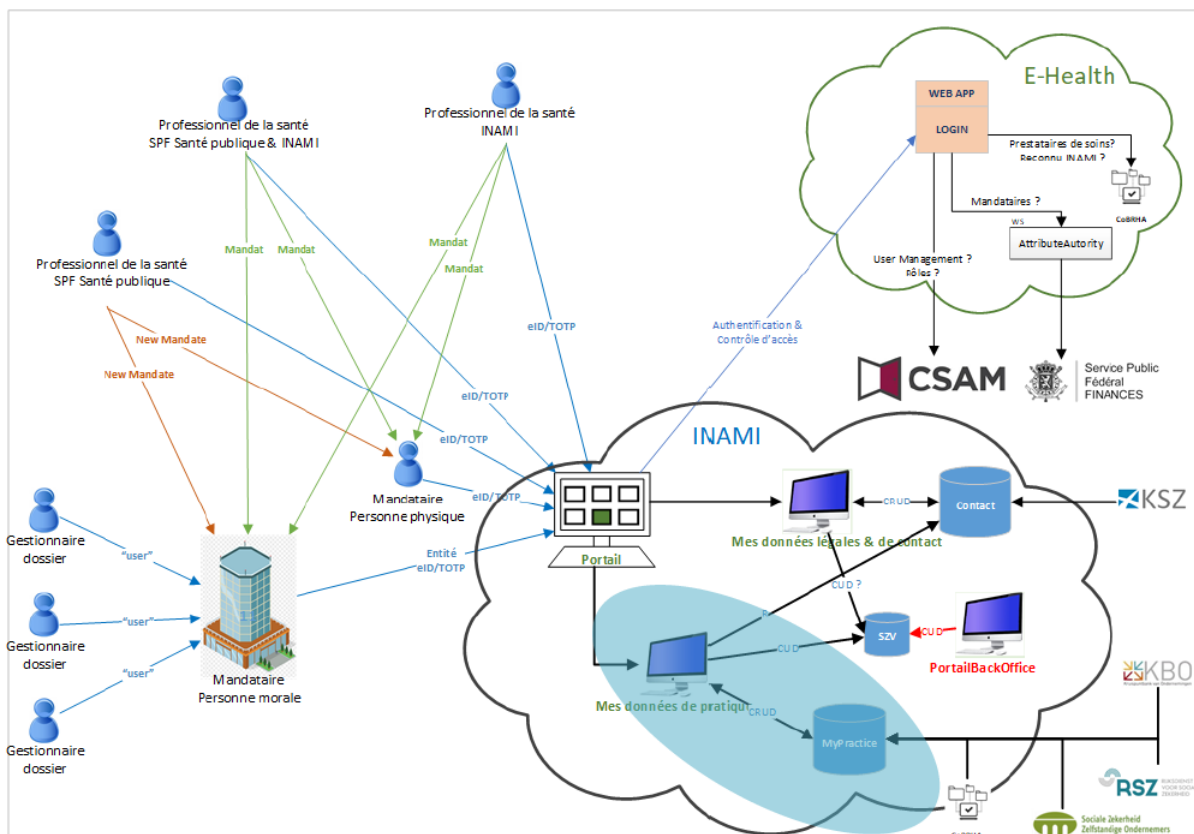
E-Health

WEB APP

LOGIN

Prestataires de soins? Reconnu INAMI ?

CoBRHA

Mandataires ?

WS

AttributeAutority

User Management ? Rôles ?

Professionnel de la santé
SPF Santé publique & INAMI

Professionnel de la santé
INAMI

Professionnel de la santé
SPF Santé publique

Mandat

Mandat

Mandat

Mandat

New Mandate

New Mandate

eID/TOTP

Authentification & Contrôle d'accès

CSAM

Service Public Fédéral FINANCES

eID/TOTP

eID/TOTP

INAMI

eID/TOTP

Mandataire
Personne physique

Gestionnaire dossier

"user"

Gestionnaire dossier

"user"

Gestionnaire dossier

"user"

Entité
eID/TOTP

Mandataire
Personne morale

Portail

CRUD

Contact

KSZ

Mes données légales & de contact

CUD ?

SZV

CUD

PortailBackOffice

CUD

R

Mes données de pratique

CRUD

MyPractice

KBO

RSZ

Sociale Zekerheid Zelfstandige Ondernemers